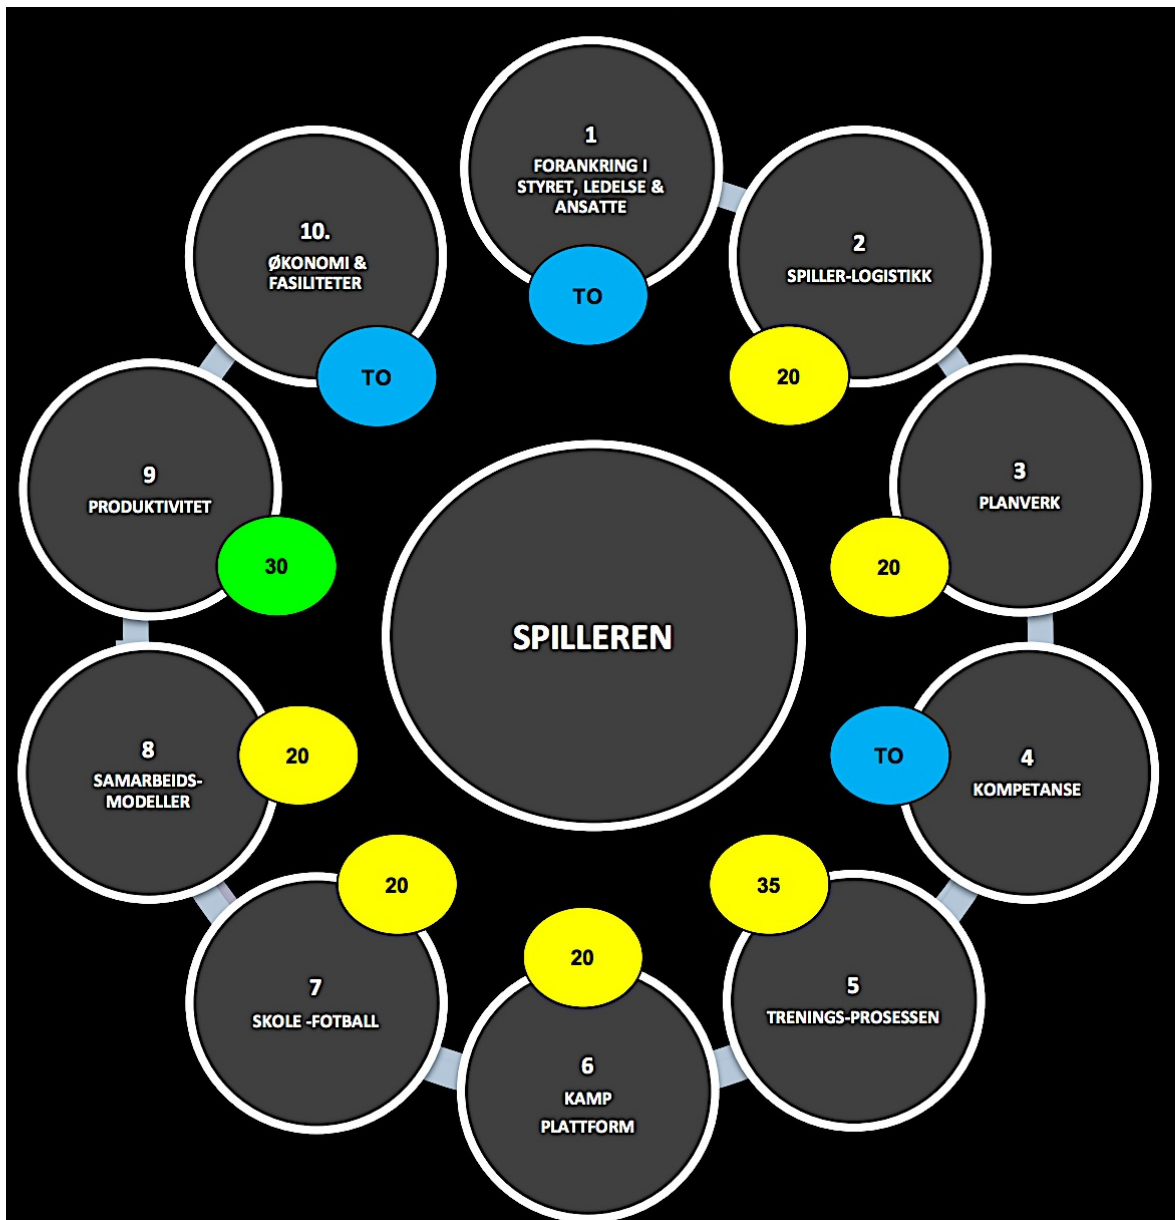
1
FORANKRING I STYRET, LEDELSE & ANSATTE
TO

2
SPILLER-LOGISTIKK
20

3
PLANVERK
20

4
KOMPETANSE
TO

5
TRENINGS-PROSESSEN
35

6
KAMP
PLATTFORM
20

7
SKOLE -FOTBALL
20

8
SAMARBEIDS-MODELLER
20

9
PRODUKTIVITET
30

10.
ØKONOMI & FASILITETER
TO

SPILLEREN